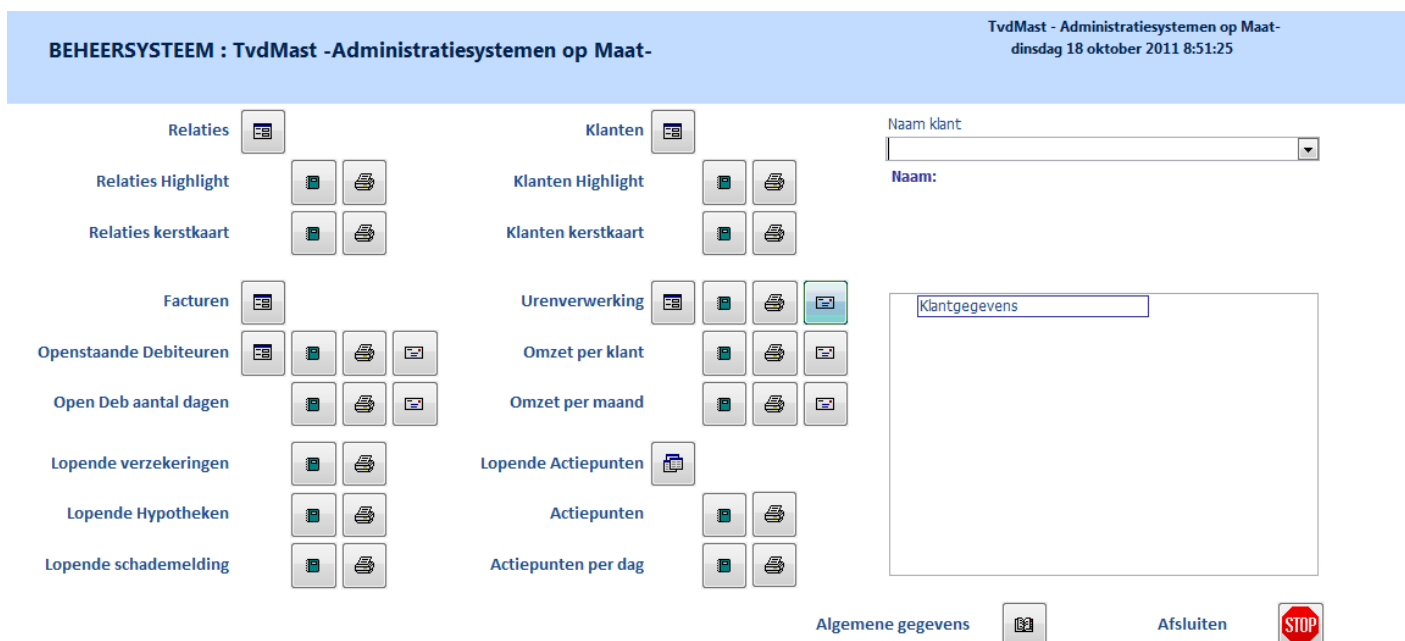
BEHEERSYSTEEM : TvdMast -Administratiesystemen op Maat-

TvdMast - Administratiesystemen op Maat-
dinsdag 18 oktober 2011 8:51:25

Relaties

Relaties Highlight

Relaties kerstkaart

Facturen

Openstaande Debiteuren

Open Deb aantal dagen

Lopende verzekeringen

Lopende Hypotheken

Lopende schademelding

Klanten

Klanten Highlight

Klanten kerstkaart

Urenverwerking

Omzet per klant

Omzet per maand

Lopende Actiepunten

Actiepunten

Actiepunten per dag

Naam klant

Naam:

Klantgegevens

Algemene gegevens

Afsluiten

STOP